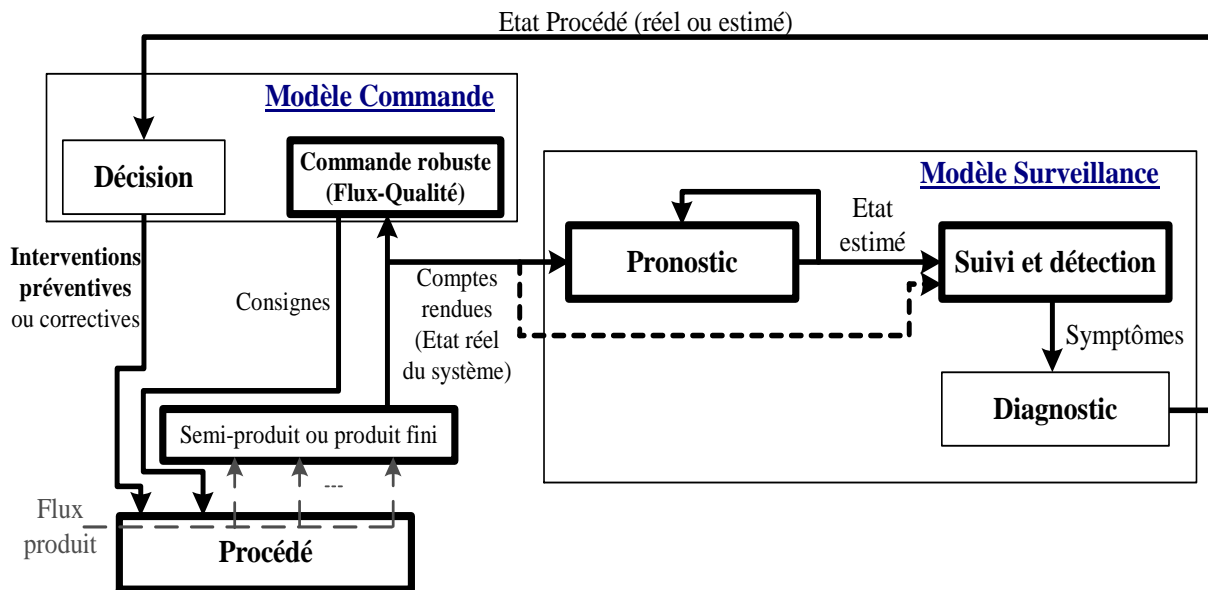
Etat Procédé (réel ou estimé)

Modèle Commande

Décision

Commande robuste (Flux-Qualité)

Modèle Surveillance

Etat estimé

Pronostic

Suivi et détection

Interventions préventives ou correctives

Consignes

Comptes rendues (Etat réel du système)

Symptômes

Diagnostic

Semi-produit ou produit fini

---

Flux produit

Procédé